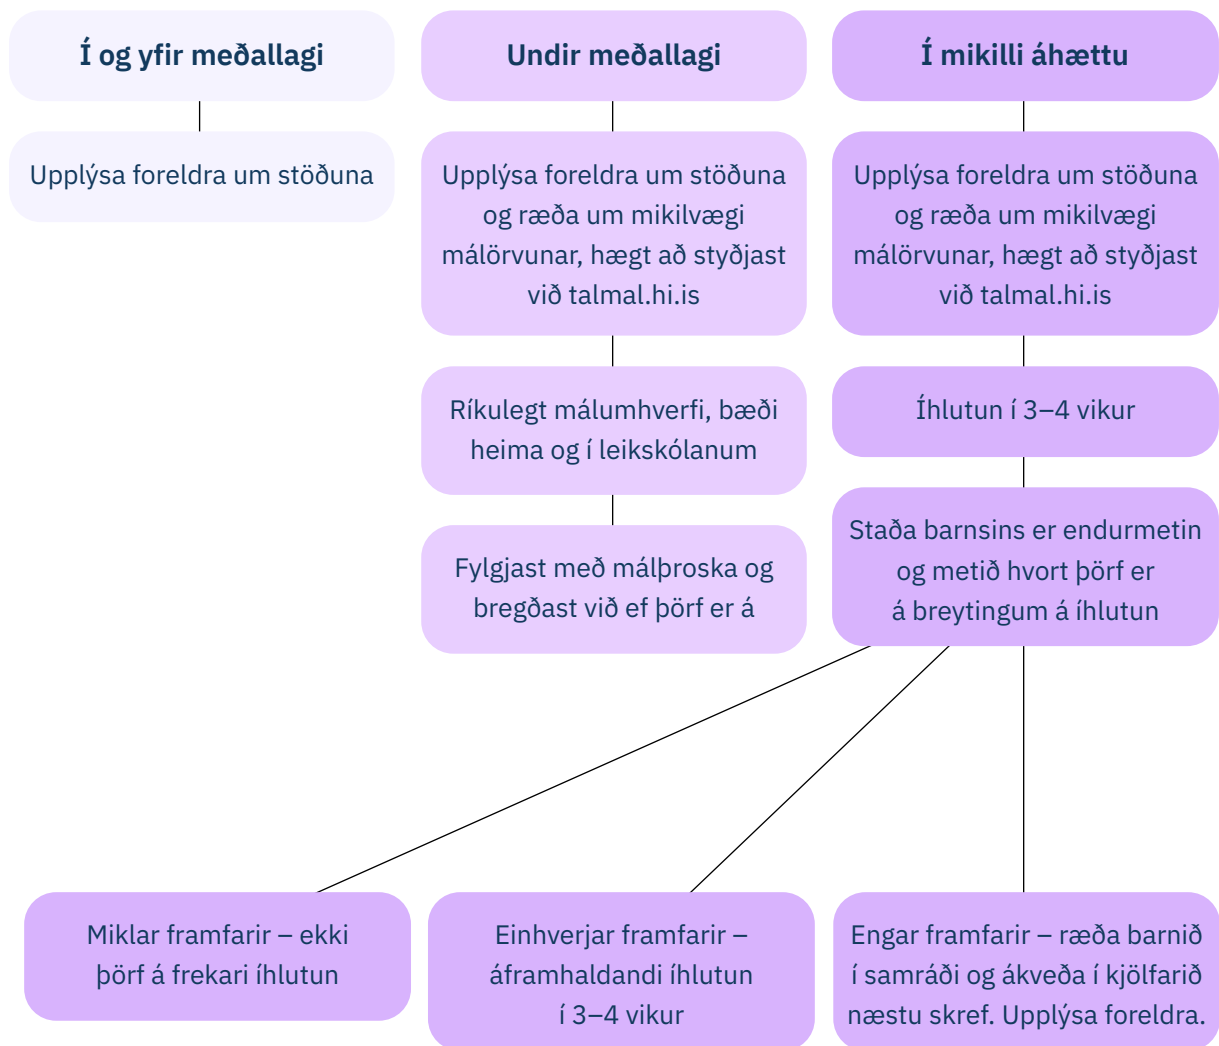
Í og yfir meðallagi

Upplýsa foreldra um stöðuna

Undir meðallagi

Upplýsa foreldra um stöðuna og ræða um mikilvægi málörvunar, hægt að styðjast við talmal.hi.is

Ríkulegt málumhverfi, bæði heima og í leikskólanum

Fylgjast með málþroska og bregðast við ef þörf er á

Í mikilli áhættu

Upplýsa foreldra um stöðuna og ræða um mikilvægi málörvunar, hægt að styðjast við talmal.hi.is

Íhlutun í 3–4 vikur

Staða barnsins er endurmetin og metið hvort þörf er á breytingum á íhlutun

Miklar framfarir – ekki þörf á frekari íhlutun

Einhverjar framfarir – áframhaldandi íhlutun í 3–4 vikur

Engar framfarir – ræða barnið í samráði og ákveða í kjölfarið næstu skref. Upplýsa foreldra.